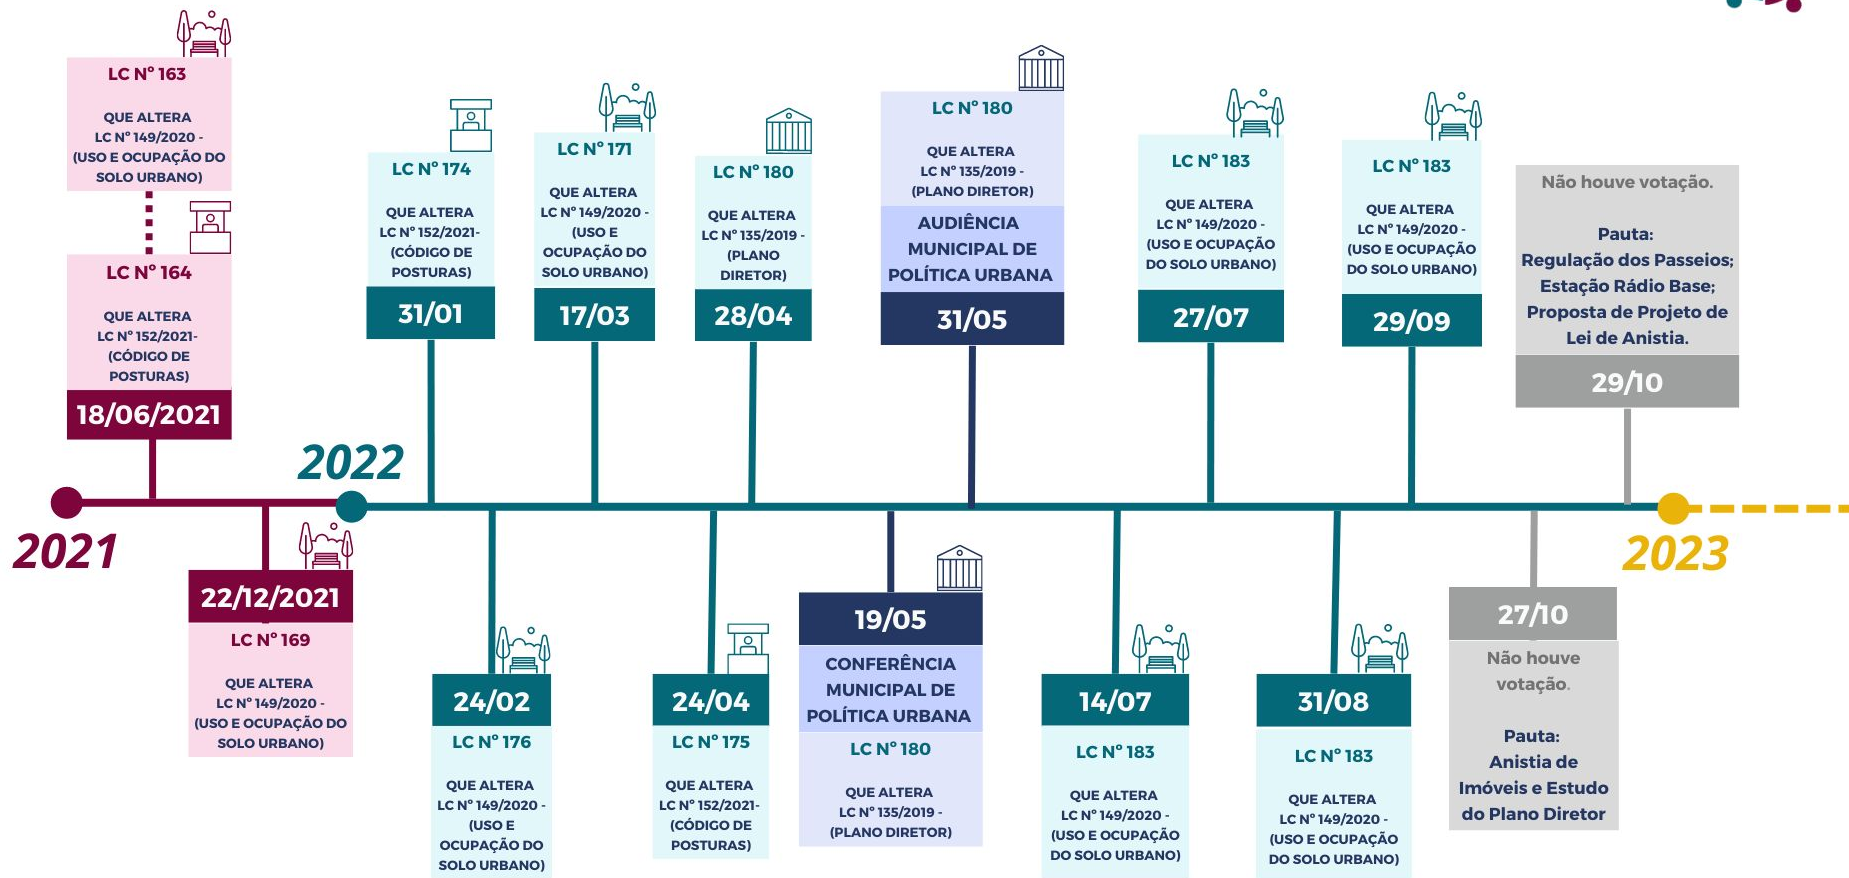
LC N° 163

QUE ALTERA LC N° 149/2020 - (USO E OCUPAÇÃO DO SOLO URBANO)

LC N° 164

QUE ALTERA LC N° 152/2021- (CÓDIGO DE POSTURAS)

18/06/2021

2021

22/12/2021

LC N° 169

QUE ALTERA LC N° 149/2020 - (USO E OCUPAÇÃO DO SOLO URBANO)

2022

LC N° 174

QUE ALTERA LC N° 152/2021- (CÓDIGO DE POSTURAS)

31/01

24/02

LC N° 176

QUE ALTERA LC N° 149/2020 - (USO E OCUPAÇÃO DO SOLO URBANO)

LC N° 171

QUE ALTERA LC N° 149/2020 - (USO E OCUPAÇÃO DO SOLO URBANO)

17/03

24/04

LC N° 175

QUE ALTERA LC N° 152/2021- (CÓDIGO DE POSTURAS)

LC N° 180

QUE ALTERA LC N° 135/2019 - (PLANO DIRETOR)

28/04

19/05

CONFERÊNCIA MUNICIPAL DE POLÍTICA URBANA

LC N° 180

QUE ALTERA LC N° 135/2019 - (PLANO DIRETOR)

LC N° 180

QUE ALTERA LC N° 135/2019 - (PLANO DIRETOR)

AUDIÊNCIA MUNICIPAL DE POLÍTICA URBANA

31/05

14/07

LC N° 183

QUE ALTERA LC N° 149/2020 - (USO E OCUPAÇÃO DO SOLO URBANO)

LC N° 183

QUE ALTERA LC N° 149/2020 - (USO E OCUPAÇÃO DO SOLO URBANO)

27/07

31/08

LC N° 183

QUE ALTERA LC N° 149/2020 - (USO E OCUPAÇÃO DO SOLO URBANO)

LC N° 183

QUE ALTERA LC N° 149/2020 - (USO E OCUPAÇÃO DO SOLO URBANO)

29/09

27/10

Não houve votação.

Pauta: Anistia de Imóveis e Estudo do Plano Diretor

Não houve votação.

Pauta: Regulação dos Passeios; Estação Rádio Base; Proposta de Projeto de Lei de Anistia.

29/10

2023